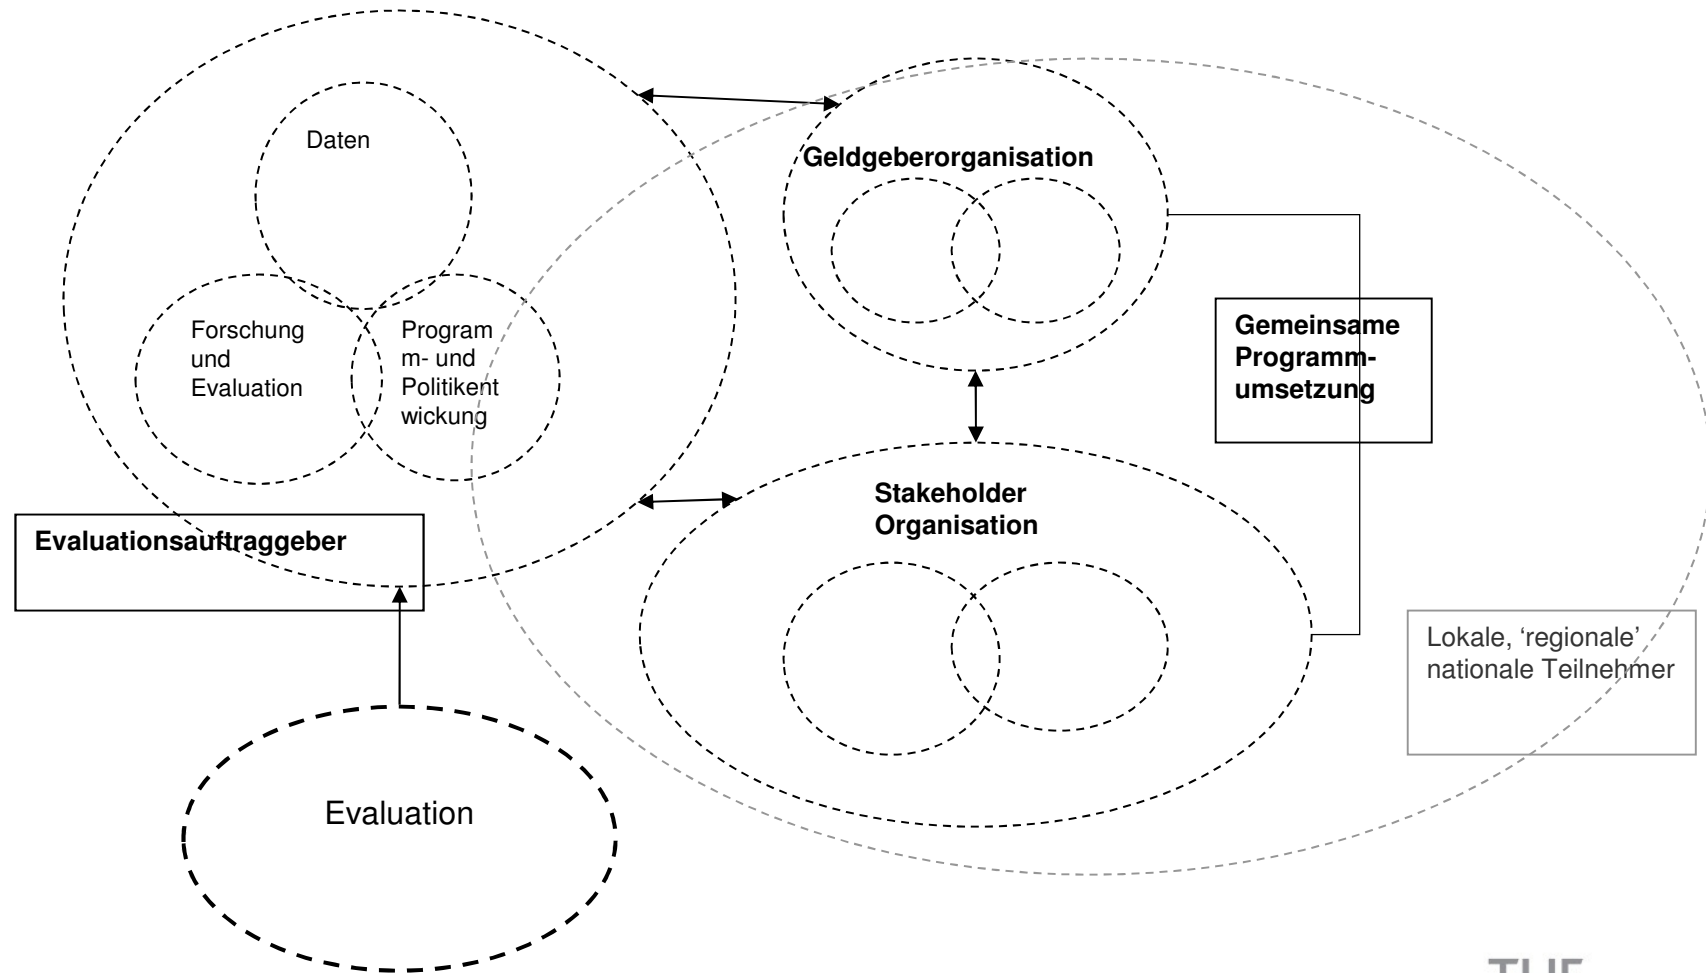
Daten

Geldgeberorganisation

Forschung und Evaluation

Program m- und Politikent wickung

Gemeinsame Programmumsetzung

Stakeholder Organisation

Evaluationsauftraggeber

Lokale, 'regionale' nationale Teilnehmer

Evaluation

THE